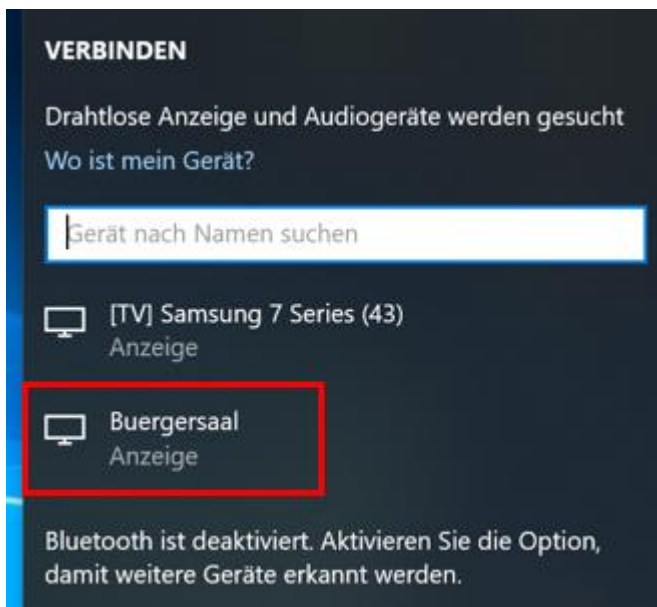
VERBINDEN

Drahtlose Anzeige und Audiogeräte werden gesucht

Wo ist mein Gerät?

Gerät nach Namen suchen

[TV] Samsung 7 Series (43)
Anzeige

Buergersaal
Anzeige

Bluetooth ist deaktiviert. Aktivieren Sie die Option, damit weitere Geräte erkannt werden.